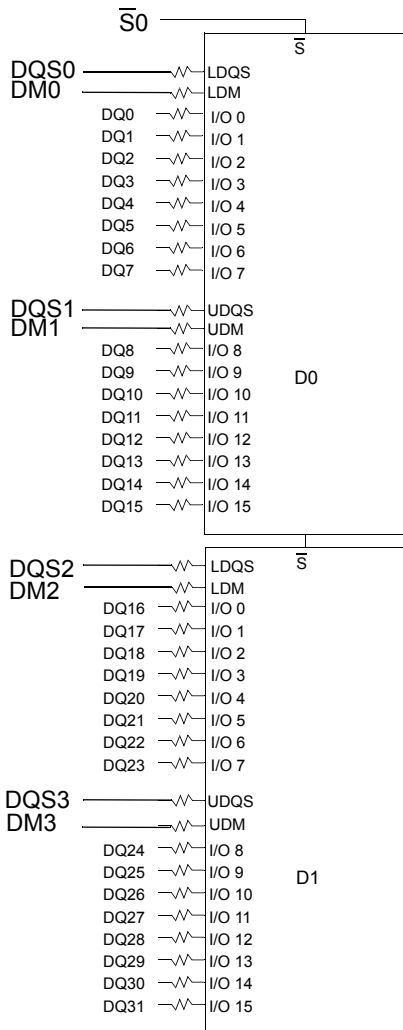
$\overline{S}0$
$\overline{S}$
DQS0 LDQS
DM0 LDM
DQ0 I/O 0
DQ1 I/O 1
DQ2 I/O 2
DQ3 I/O 3
DQ4 I/O 4
DQ5 I/O 5
DQ6 I/O 6
DQ7 I/O 7
DQS1 UDQS
DM1 UDM
DQ8 I/O 8
DQ9 I/O 9
DQ10 I/O 10
DQ11 I/O 11
DQ12 I/O 12
DQ13 I/O 13
DQ14 I/O 14
DQ15 I/O 15
D0
$\overline{S}$
DQS2 LDQS
DM2 LDM
DQ16 I/O 0
DQ17 I/O 1
DQ18 I/O 2
DQ19 I/O 3
DQ20 I/O 4
DQ21 I/O 5
DQ22 I/O 6
DQ23 I/O 7
DQS3 UDQS
DM3 UDM
DQ24 I/O 8
DQ25 I/O 9
DQ26 I/O 10
DQ27 I/O 11
DQ28 I/O 12
DQ29 I/O 13
DQ30 I/O 14
DQ31 I/O 15
D1